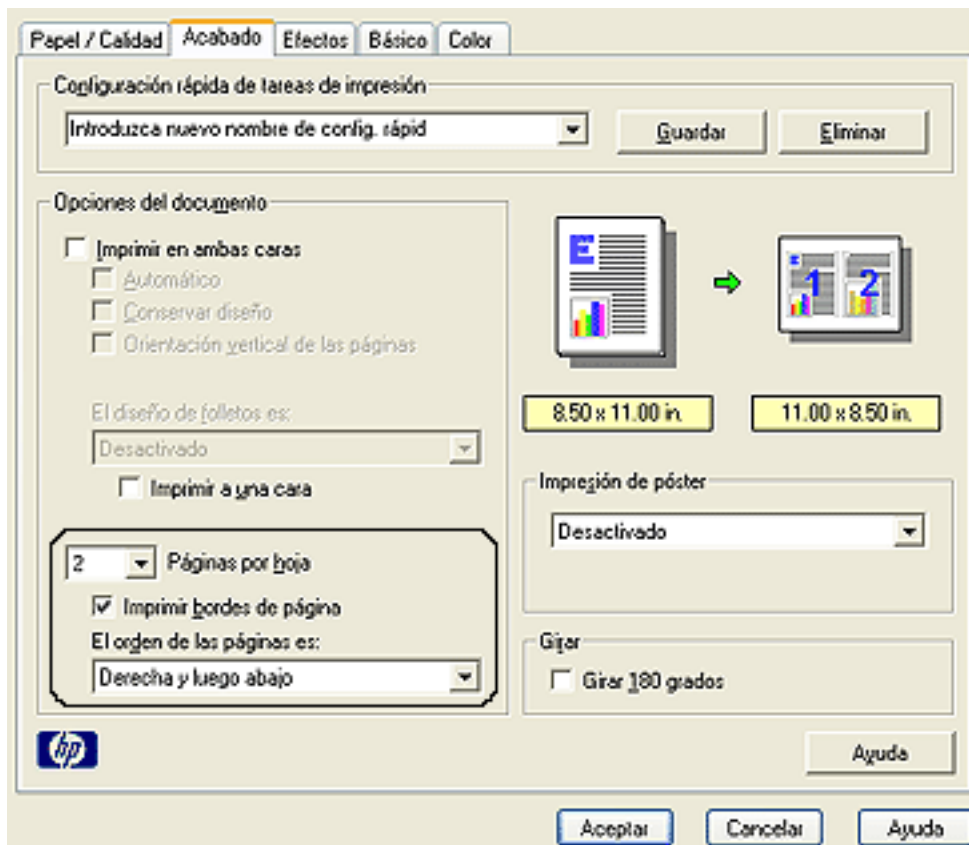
Papel / Calidad | Acabado | Efectos | Básico | Color

Configuración rápida de tareas de impresión

Introduzca nuevo nombre de config. rápid

Guardar

Eliminar

Opciones del documento

Imprimir en ambas caras

Automático

Conservar diseño

Orientación vertical de las páginas

El diseño de folletos es:

Desactivado

Imprimir a una cara

2

Páginas por hoja

Imprimir bordes de página

El orden de las páginas es:

Derecha y luego abajo

E

1

2

8.50 x 11.00 in.

11.00 x 8.50 in.

Impresión de póster

Desactivado

Girar

Girar 180 grados

hp

Ayuda

Aceptar

Cancelar

Ayuda